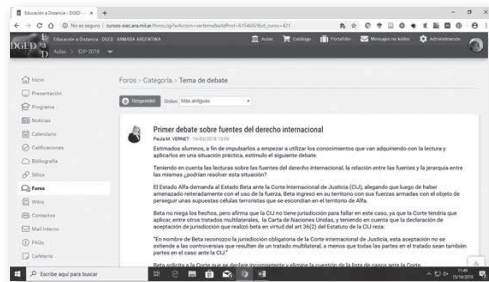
Educación a Distancia - DGED ×

No es seguro | cursos-siec.ara.mil.ar/foros.cgi?wAccion=verhemaWidPost=61549298wd_curso=421

Educación a Distancia · DGED · ARMADA ARGENTINA

Aulas · Catálogo · Portafolio · Mensajes no leídos · Administración

DGED

Aulas > IDP 2018

Inicio

Presentación

Programa

Noticias

Calendario

Calificaciones

Bibliografía

Sitios

Foros

Wiki

Contactos

Mail Interno

FAQs

Cafetería

Foros – Categoría – Tema de debate

Responder | Orden: Más antiguos

Primer debate sobre fuentes del derecho internacional

Paula M. VERNET 19/03/2018 13:59

Estimados alumnos, a fin de impulsarlos a empezar a utilizar los conocimientos que van adquiriendo con la lectura y aplicarlos en una situación práctica, estimulo el siguiente debate.

Teniendo en cuenta las lecturas sobre las fuentes del derecho internacional, la relación entre las fuentes y la jerarquía entre las mismas ¿podrían resolver esta situación?

El Estado Alfa demanda al Estado Beta ante la Corte Internacional de Justicia (CIJ), alegando que luego de haber amenazado reiteradamente con el uso de la fuerza, Beta ingreso en su territorio con sus fuerzas armadas con el objeto de perseguir unas supuestas células terroristas que se escondían en el territorio de Alfa.

Beta no niega los hechos, pero afirma que la CIJ no tiene jurisdicción para fallar en este caso, ya que la Corte tendría que aplicar, entre otros tratados multilaterales, la Carta de Naciones Unidas, y teniendo en cuenta que la declaración de aceptación de jurisdicción que realizó Beta en virtud del art 36(2) del Estatuto de la CIJ reza:

"En nombre de Beta reconozco la jurisdicción obligatoria de la Corte internacional de Justicia, esta aceptación no se extiende a las controversias que surjan en un tratado multilateral, a menos que todas las partes en el tratado sean también partes en el caso ante la CIJ"

Beta solicita a la Corte que se declare incompetente y elimine la cuestión de la lista de casos ante la Corte.

Escribe aquí para buscar

11:46
15/10/2019